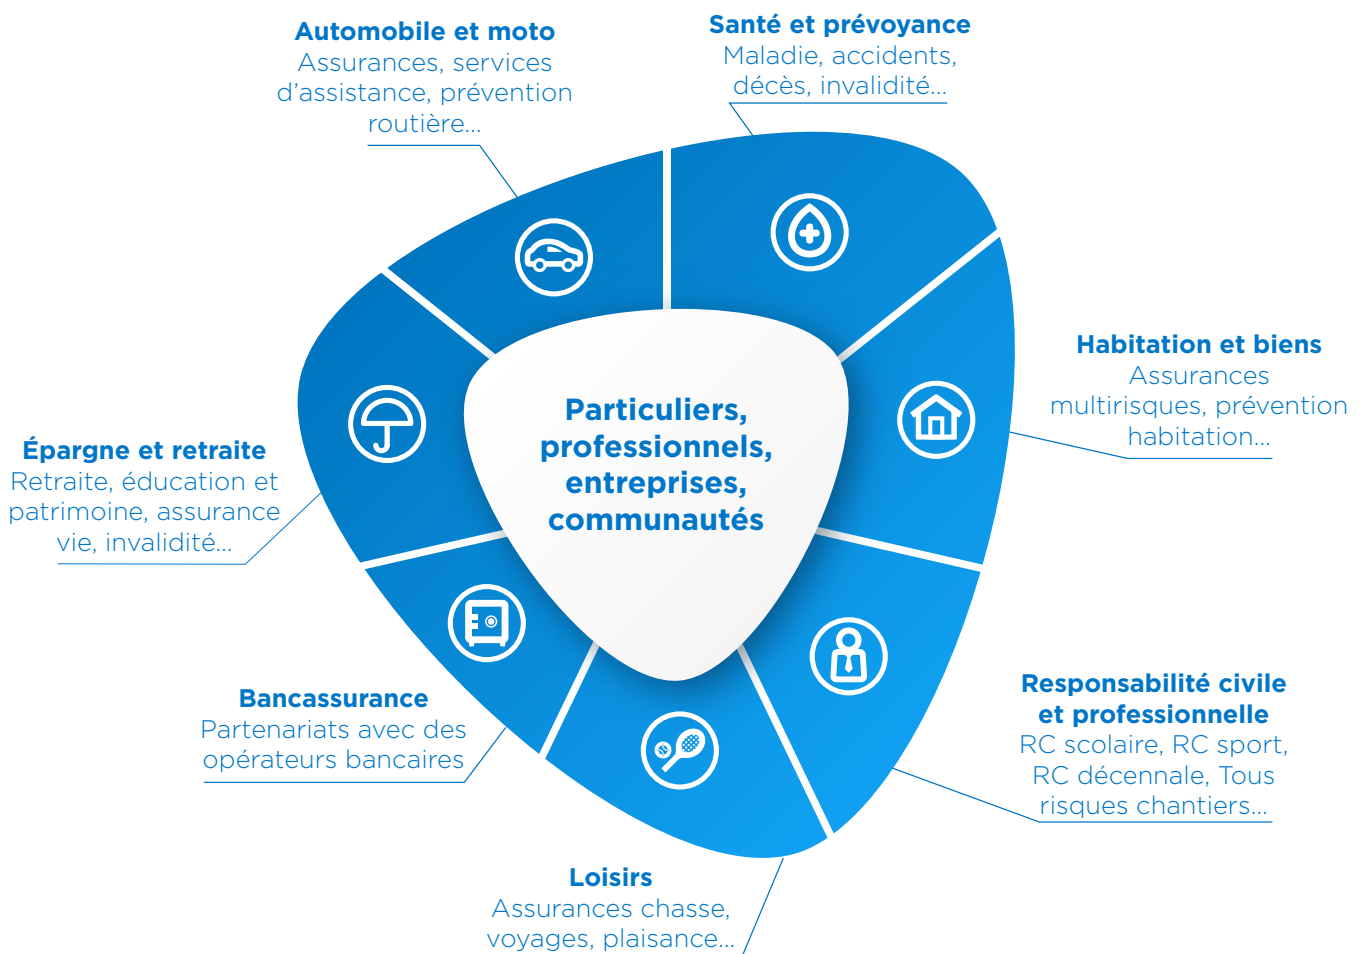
Automobile et moto
Assurances, services d’assistance, prévention routière…

Santé et prévoyance
Maladie, accidents, décès, invalidité…

Habitation et biens
Assurances multirisques, prévention habitation…

Épargne et retraite
Retraite, éducation et patrimoine, assurance vie, invalidité…

Particuliers, professionnels, entreprises, communautés

Responsabilité civile et professionnelle
RC scolaire, RC sport, RC décennale, Tous risques chantiers…

Bancassurance
Partenariats avec des opérateurs bancaires

Loisirs
Assurances chasse, voyages, plaisance…